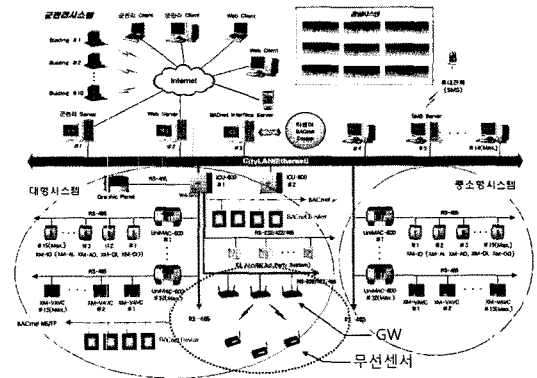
군관리시스템

Building #1

Building #2

Building #10

관리자 Client

영업자 Client

Web Client

Web Client

Internet

관제시스템

휴대전화 (SMS)

관리자 Server

Web Server

BACnet Interface Server

타업체 BACnet Device

SMS Server

#1

#2

#1

#2

#1

#2

#3

#4(Max.)

City LAN(Ethernet)

대형시스템

중소형시스템

Graphic Panel

RS-485

ICU-800

ICU-800

BACnet

RS-485

UniMAC-800 #1

#1

#2

#3

#15(Max.)

XM-IO (XM-AI, XM-AO, XM-DI, XM-DO)

RS-485

UniMAC-800 #15(Max.)

XM-VAVC #1

XM-VAVC #2

XM-VAVC #15(Max.)

BACnet MS/TP

BACnet Device

BACnet Device

RS-232/422/485

ALC(BACnet, Party System)

RS-232/485

RS-485

RS-485

UniMAC-800 #1

#1

#2

#3

#15(Max.)

XM-IO (XM-AI, XM-AO, XM-DI, XM-DO)

UniMAC-800 #15(Max.)

XM-VAVC #1

XM-VAVC #2

XM-VAVC #15(Max.)

GW

무선센서